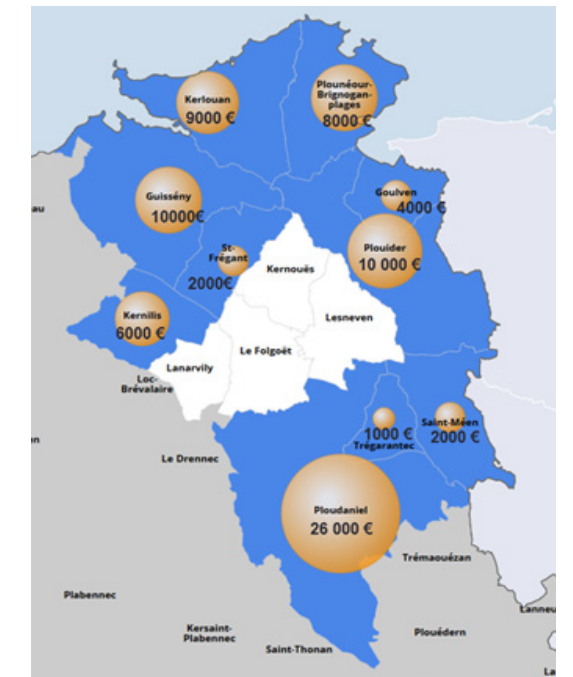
Kerlouan
9000 €

Plounéour-Brignogan-plages
8000 €

Guissény
10000€

Goulven
4000 €

au

St-Frégant
2000€

Kernouës

Plouider
10 000 €

Kernilis
6000 €

Lesneven

Le Folgoët

Lanarvily

Loc-Brévalaire

1000 €
Trégarantec

Saint-Méen
2000 €

n

Le Drennec

Ploudaniel
26 000 €

Trémaouézan

Plabennec

Lanneu

Kersaint-Plabennec

Saint-Thonan

Plouédern

La